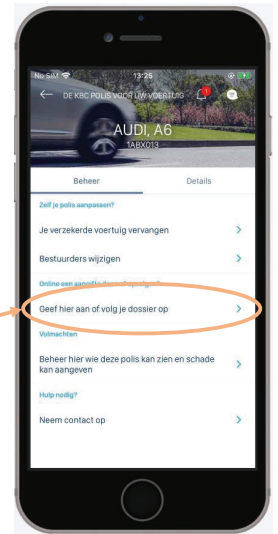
No SIM 13:26

DE KBC POLIS VOOR UW VOERTUIG

AUDI, A6

1ABX013

Beheer

Details

Zelf je polis aanpassen?

Je verzekerde voertuig vervangen

Bestuurders wijzigen

Online een aangifte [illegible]

Geef hier aan of volg je dossier op

Volmachten

Beheer hier wie deze polis kan zien en schade kan aangeven

Hulp nodig?

Neem contact op